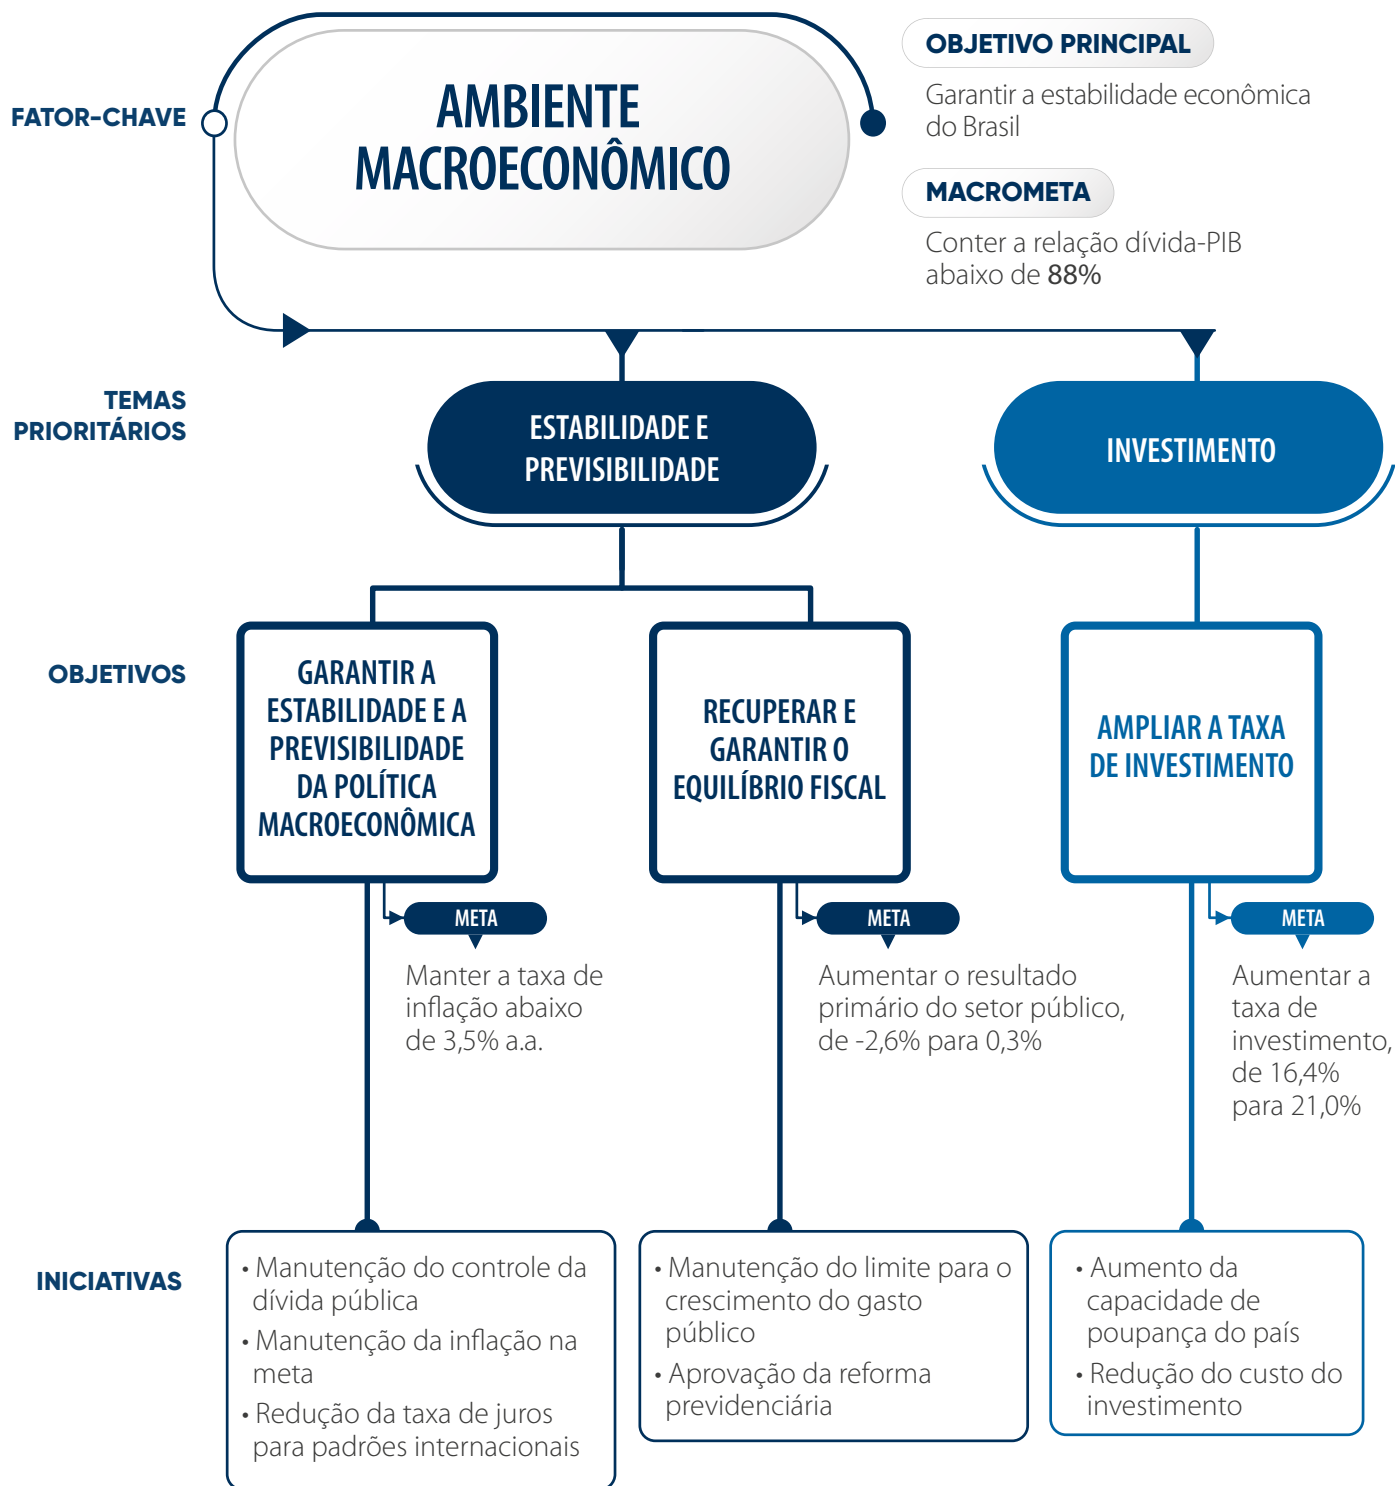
FATOR-CHAVE

AMBIENTE MACROECONÔMICO

OBJETIVO PRINCIPAL

Garantir a estabilidade econômica do Brasil

MACROMETA

Conter a relação dívida-PIB abaixo de 88%

TEMAS PRIORITÁRIOS

ESTABILIDADE E PREVISIBILIDADE

INVESTIMENTO

OBJETIVOS

GARANTIR A ESTABILIDADE E A PREVISIBILIDADE DA POLÍTICA MACROECONÔMICA

RECUPERAR E GARANTIR O EQUILÍBRIO FISCAL

AMPLIAR A TAXA DE INVESTIMENTO

META

Manter a taxa de inflação abaixo de 3,5% a.a.

META

Aumentar o resultado primário do setor público, de -2,6% para 0,3%

META

Aumentar a taxa de investimento, de 16,4% para 21,0%

INICIATIVAS

• Manutenção do controle da dívida pública
• Manutenção da inflação na meta
• Redução da taxa de juros para padrões internacionais

• Manutenção do limite para o crescimento do gasto público
• Aprovação da reforma previdenciária

• Aumento da capacidade de poupança do país
• Redução do custo do investimento